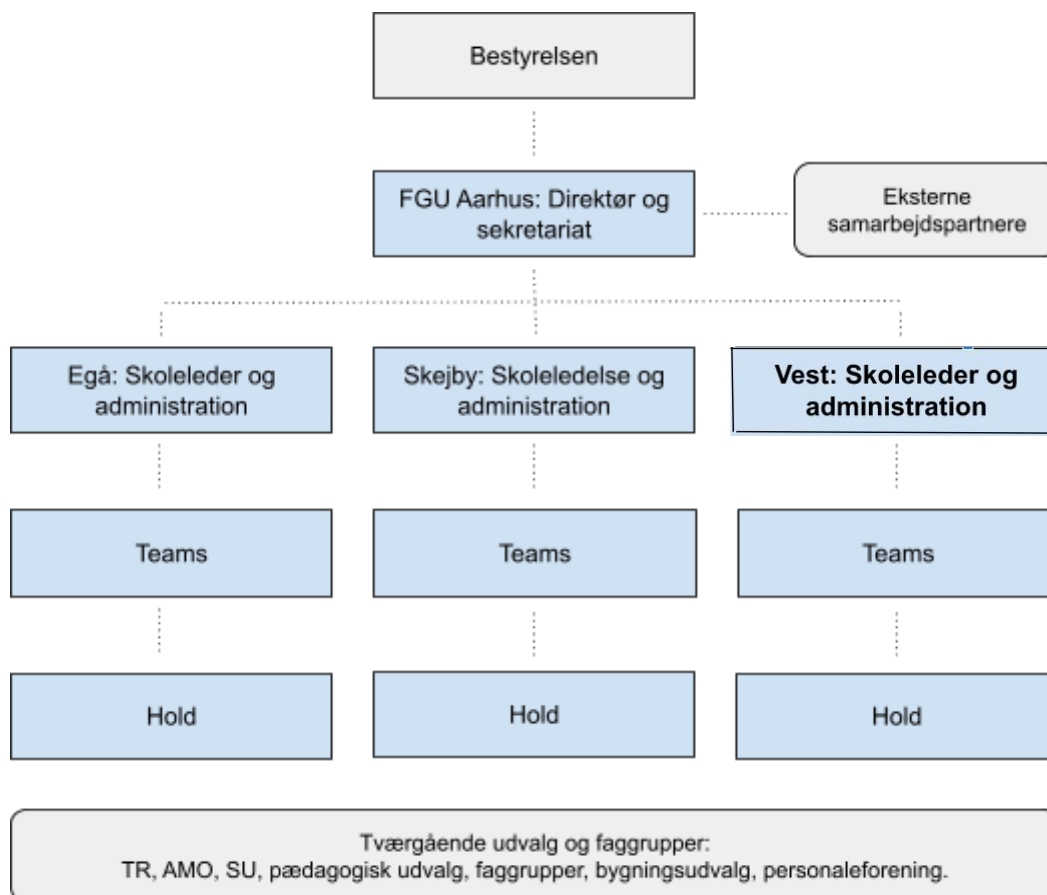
Bestyrelsen

FGU Aarhus: Direktør og sekretariat

Eksterne samarbejdspartnere

Egå: Skoleleder og administration

Skejby: Skoleledelse og administration

Vest: Skoleleder og administration

Teams

Teams

Teams

Hold

Hold

Hold

Tværgående udvalg og faggrupper:
TR, AMO, SU, pædagogisk udvalg, faggrupper, bygningsudvalg, personaleforening.